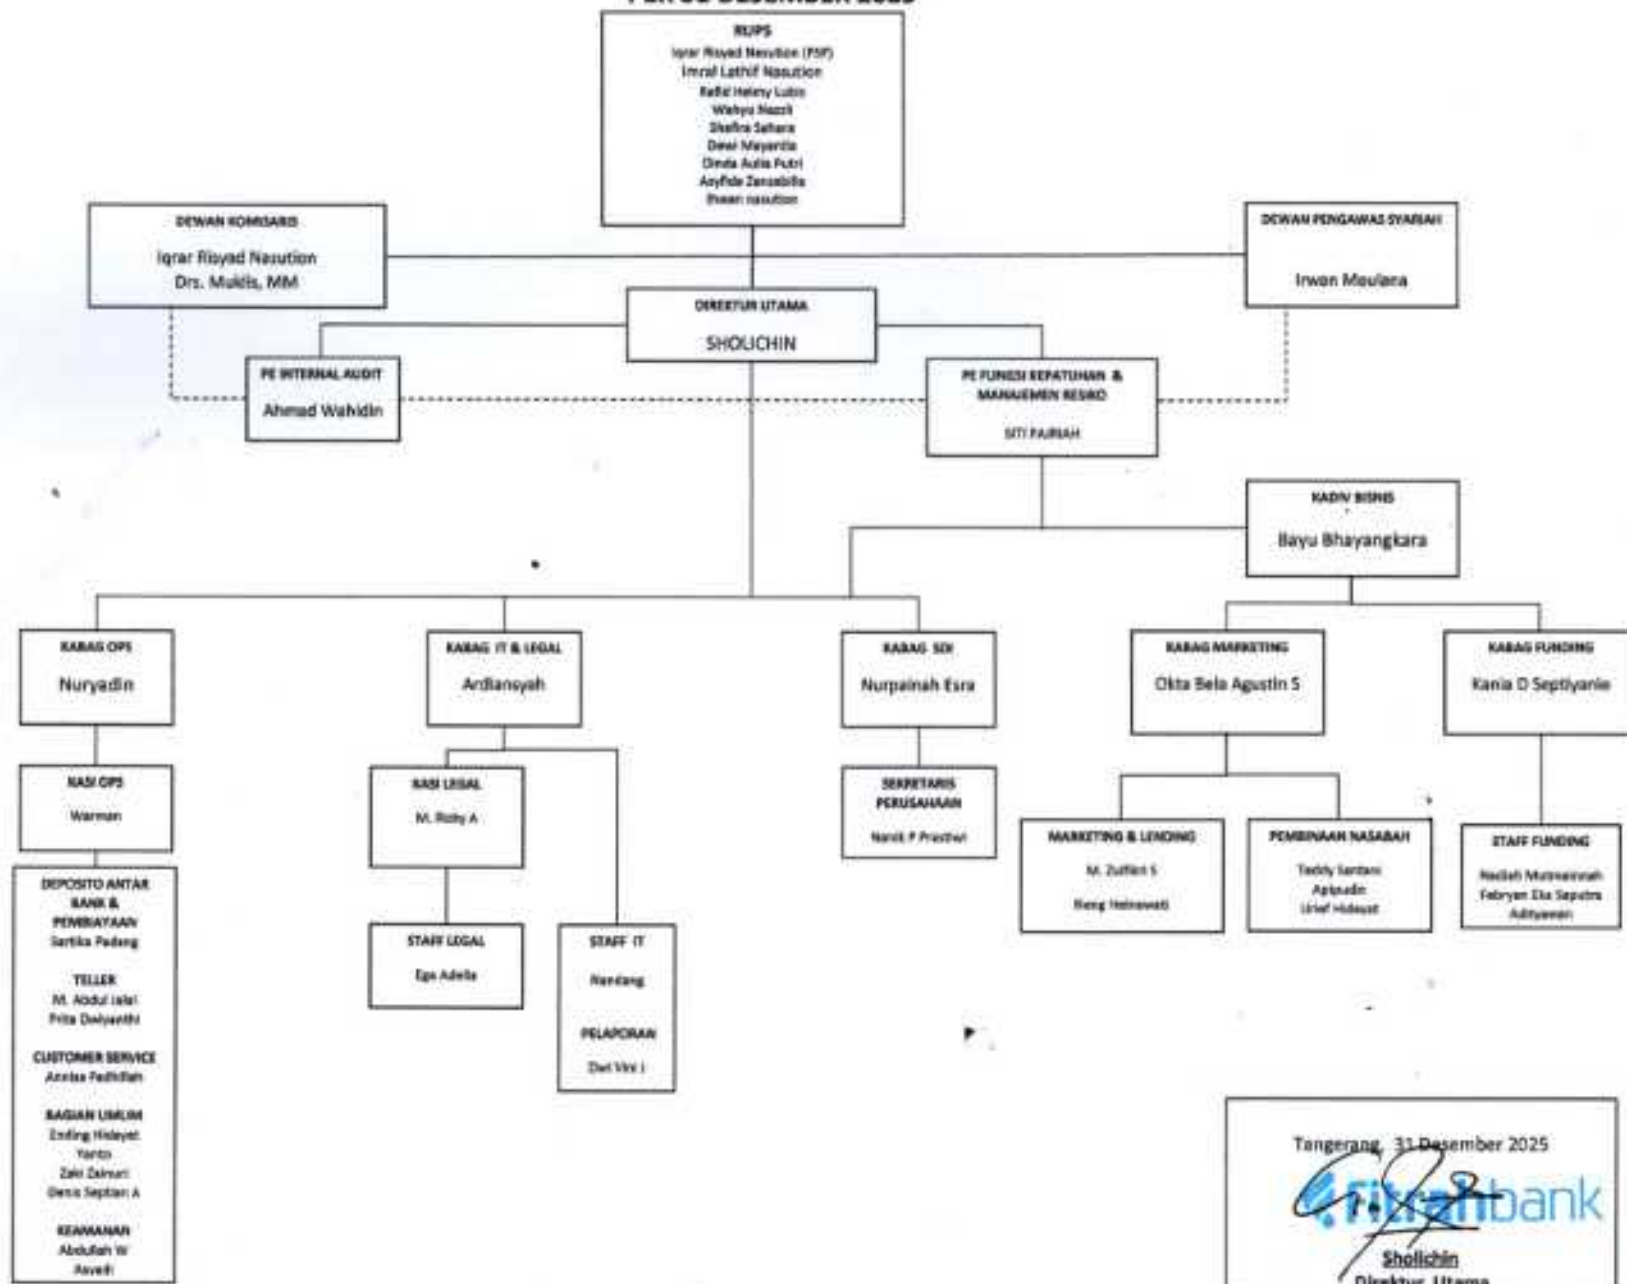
PER 31 DESEMBER 2025

RUPS
Iqrar Rioyad Nasution (PSP)
Imral Lathif Nasution
Rafid Helmy Lubis
Wahyu Nazri
Shafira Sahara
Dewi Mayanda
Dinda Aulia Putri
Asyfide Zanzabilla
Ihsan nasution

DEWAN KOMISARIS
Iqrar Rioyad Nasution
Drs. Mukdis, MM

DEWAN PENGAWAS SYARIAH
Irwan Moulana

DIREKTUR UTAMA
SHOLICHIN

PE INTERNAL AUDIT
Ahmad Wahidin

PE FUNGSI KEPATUHAN & MANAJEMEN RESIKO
SITI FAIRIAH

KADIV BISNIS
Bayu Bhayangkara

KABAG OPS
Nuryadin

KABAG IT & LEGAL
Ardiansyah

KABAG SDI
Nurpainah Esra

KABAG MARKETING
Okta Bela Agustin S

KABAG FUNDING
Kania D Septiyanie

KASI OPS
Warman

KASI LEGAL
M. Rizky A

SEKRETARIS PERUSAHAAN
Narsih P Prasthiri

MARKETING & LENDING
M. Zulfikri S
Neng Helmawati

PEMBINAAN NASABAH
Teddy Santani
Apiyudin
Urief Hidayat

STAFF FUNDING
Nadiah Muthmainnah
Febryan Eka Saputra
Adityawan

DEPOSITO ANTAR BANK & PEMBIAYAAN
Sartika Padang

TELLER
M. Abdul Jalal
Frita Dwiyanthi

CUSTOMER SERVICE
Annisa Fadhillah

BAGIAN UMUM
Ending Hidayat
Yanto
Zaki Zaimuri
Denis Septian A

KEAMANAN
Abdullah W
Rasydi

STAFF LEGAL
Ega Adella

STAFF IT
Nandang

PELAPORAN
Dwi Vini I

Tangerang, 31 Desember 2025
fitrahbank
Sholichin
Direktur Utama